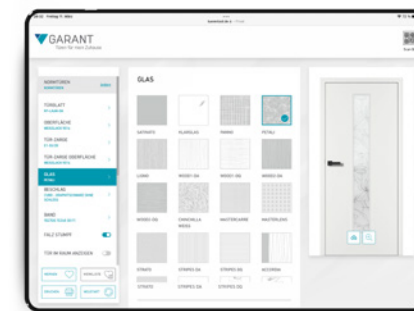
GARANT
Türen für mein Zuhause

GLAS

TÜRBLATT
OBERFLÄCHE
TÜR-ZARGE
TÜR-ZARGE OBERFLÄCHE
GLAS
BESCHLAG
BAND
FALZ STUMPF
TÜR IM RAUM ANZEIGEN

SATINATO
KLARGLAS
PANNO
PETALI
LONGI
WOODY
WOODY
WOODY
WOODY
CANCELLA
MASTERCARRE
MASTERCARRE
STRATO
STRIPES
STRIPES
ACCORDA
STRATO
STRIPES
STRIPES